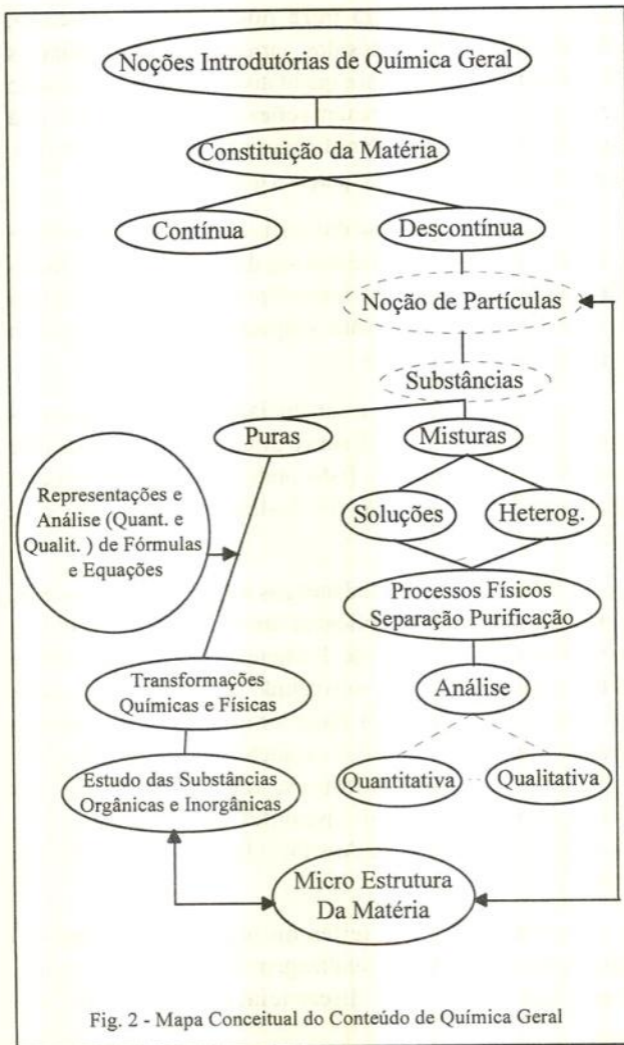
Noções Introdutórias de Química Geral

Constituição da Matéria

Contínua

Descontínua

Noção de Partículas

Substâncias

Puras

Misturas

Representações e Análise (Quant. e Qualit. ) de Fórmulas e Equações

Soluções

Heterog.

Processos Físicos Separação Purificação

Análise

Transformações Químicas e Físicas

Estudo das Substâncias Orgânicas e Inorgânicas

Quantitativa

Qualitativa

Micro Estrutura Da Matéria

Fig. 2 - Mapa Conceitual do Conteúdo de Química Geral